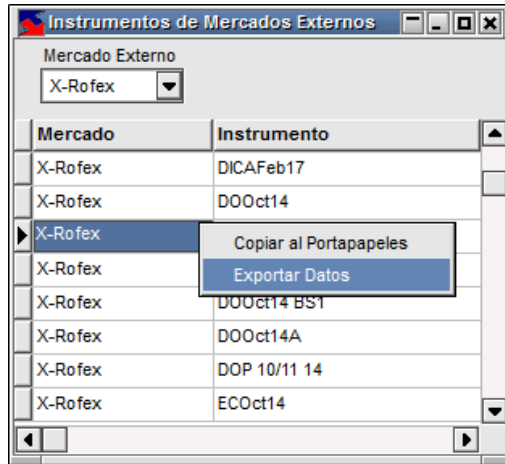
Instrumentos de Mercados Externos

Mercado Externo

X-Rofex

| Mercado | Instrumento |
|---|---|
| X-Rofex | DICAFeb17 |
| X-Rofex | DOOct14 |
| X-Rofex | |
| X-Rofex | |
| X-Rofex | DOOct14 BS1 |
| X-Rofex | DOOct14A |
| X-Rofex | DOP 10/11 14 |
| X-Rofex | ECOct14 |

Copiar al Portapapeles
Exportar Datos